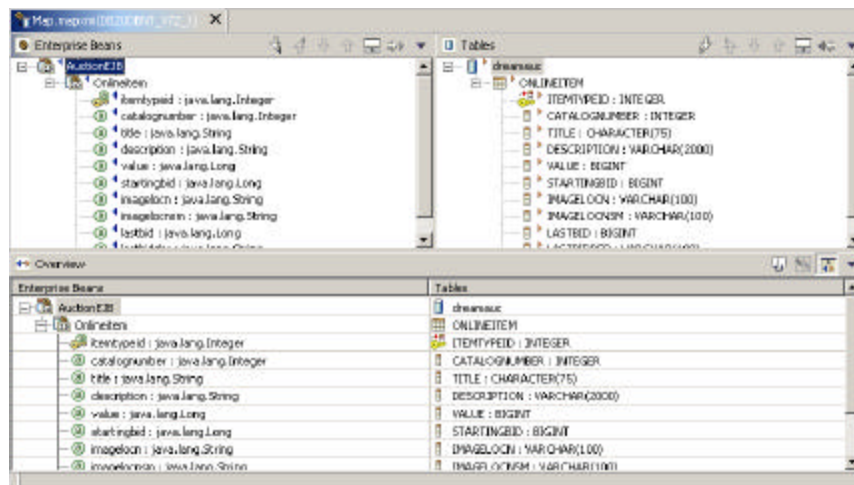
Map.mapxmi([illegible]) ×

Enterprise Beans

AuctionEJB
Onlineitem
itemtypeid : java.lang.Integer
catalognumber : java.lang.Integer
title : java.lang.String
description : java.lang.String
value : java.lang.Long
startingbid : java.lang.Long
imagelocn : java.lang.String
imagelocnsm : java.lang.String
lastbid : java.lang.Long

Tables

dreamsuc
ONLINEITEM
ITEMTYPEID : INTEGER
CATALOGNUMBER : INTEGER
TITLE : CHARACTER(75)
DESCRIPTION : VARCHAR(2000)
VALUE : BIGINT
STARTINGBID : BIGINT
IMAGELOCN : VARCHAR(100)
IMAGELOCNSM : VARCHAR(100)
LASTBID : BIGINT

Overview

| Enterprise Beans | Tables |
|---|---|
| AuctionEJB | dreamsuc |
| Onlineitem | ONLINEITEM |
| itemtypeid : java.lang.Integer | ITEMTYPEID : INTEGER |
| catalognumber : java.lang.Integer | CATALOGNUMBER : INTEGER |
| title : java.lang.String | TITLE : CHARACTER(75) |
| description : java.lang.String | DESCRIPTION : VARCHAR(2000) |
| value : java.lang.Long | VALUE : BIGINT |
| startingbid : java.lang.Long | STARTINGBID : BIGINT |
| imagelocn : java.lang.String | IMAGELOCN : VARCHAR(100) |
| imagelocnsm : java.lang.String | IMAGELOCNSM : VARCHAR(100) |